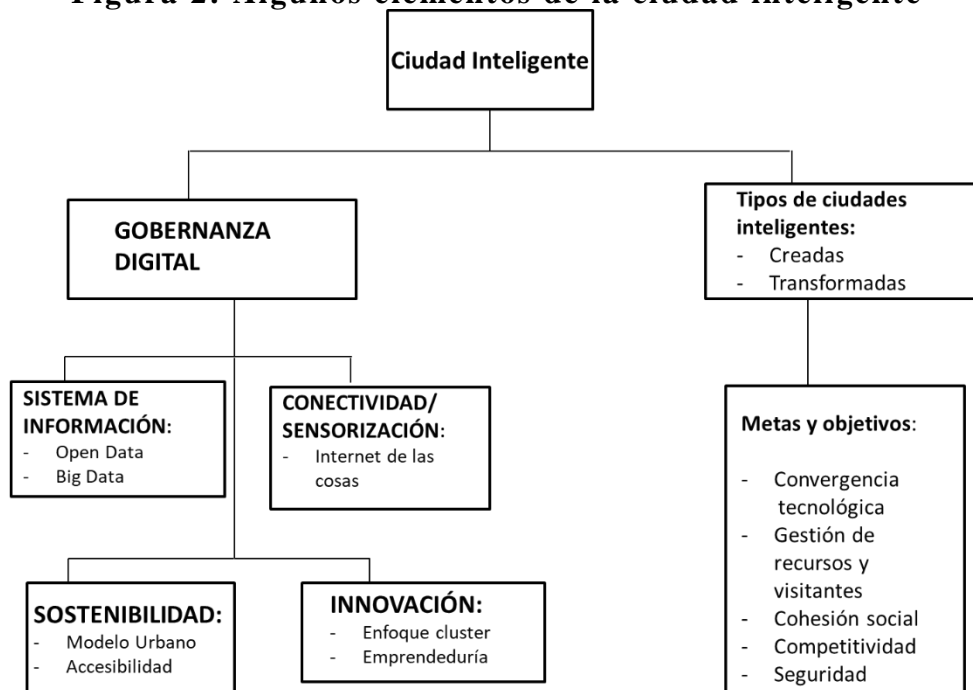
Figura 2: Algunos elementos de la ciudad inteligente

Ciudad Inteligente

GOBERNANZA DIGITAL

Tipos de ciudades inteligentes:
- Creadas
- Transformadas

SISTEMA DE INFORMACIÓN:
- Open Data
- Big Data

CONECTIVIDAD/ SENSORIZACIÓN:
- Internet de las cosas

Metas y objetivos:
- Convergencia tecnológica
- Gestión de recursos y visitantes
- Cohesión social
- Competitividad
- Seguridad

SOSTENIBILIDAD:
- Modelo Urbano
- Accesibilidad

INNOVACIÓN:
- Enfoque cluster
- Emprendeduría